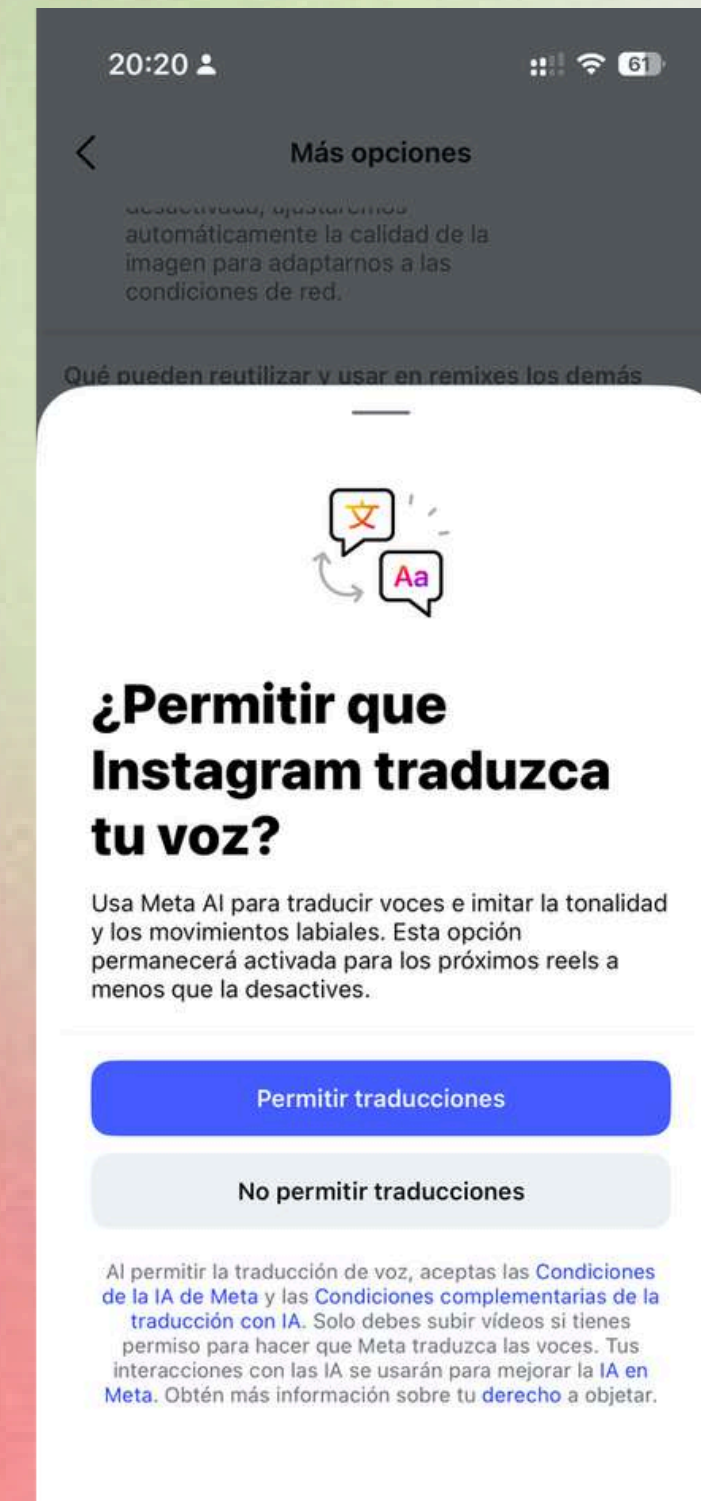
20:20

61

Más opciones

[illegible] automáticamente la calidad de la imagen para adaptarnos a las condiciones de red.

Qué pueden reutilizar y usar en remixes los demás

文

Aa

¿Permitir que Instagram traduzca tu voz?

Usa Meta AI para traducir voces e imitar la tonalidad y los movimientos labiales. Esta opción permanecerá activada para los próximos reels a menos que la desactives.

Permitir traducciones

No permitir traducciones

Al permitir la traducción de voz, aceptas las Condiciones de la IA de Meta y las Condiciones complementarias de la traducción con IA. Solo debes subir vídeos si tienes permiso para hacer que Meta traduzca las voces. Tus interacciones con las IA se usarán para mejorar la IA en Meta. Obtén más información sobre tu derecho a objetar.